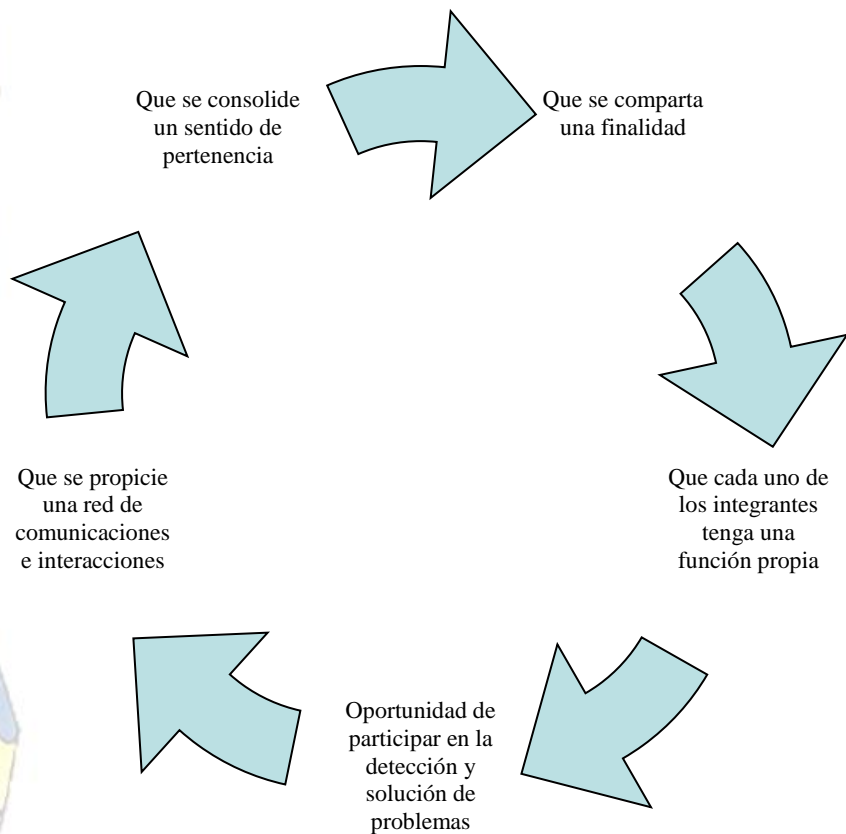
Que se consolide un sentido de pertenencia

Que se comparta una finalidad

Que cada uno de los integrantes tenga una función propia

Oportunidad de participar en la detección y solución de problemas

Que se propicie una red de comunicaciones e interacciones